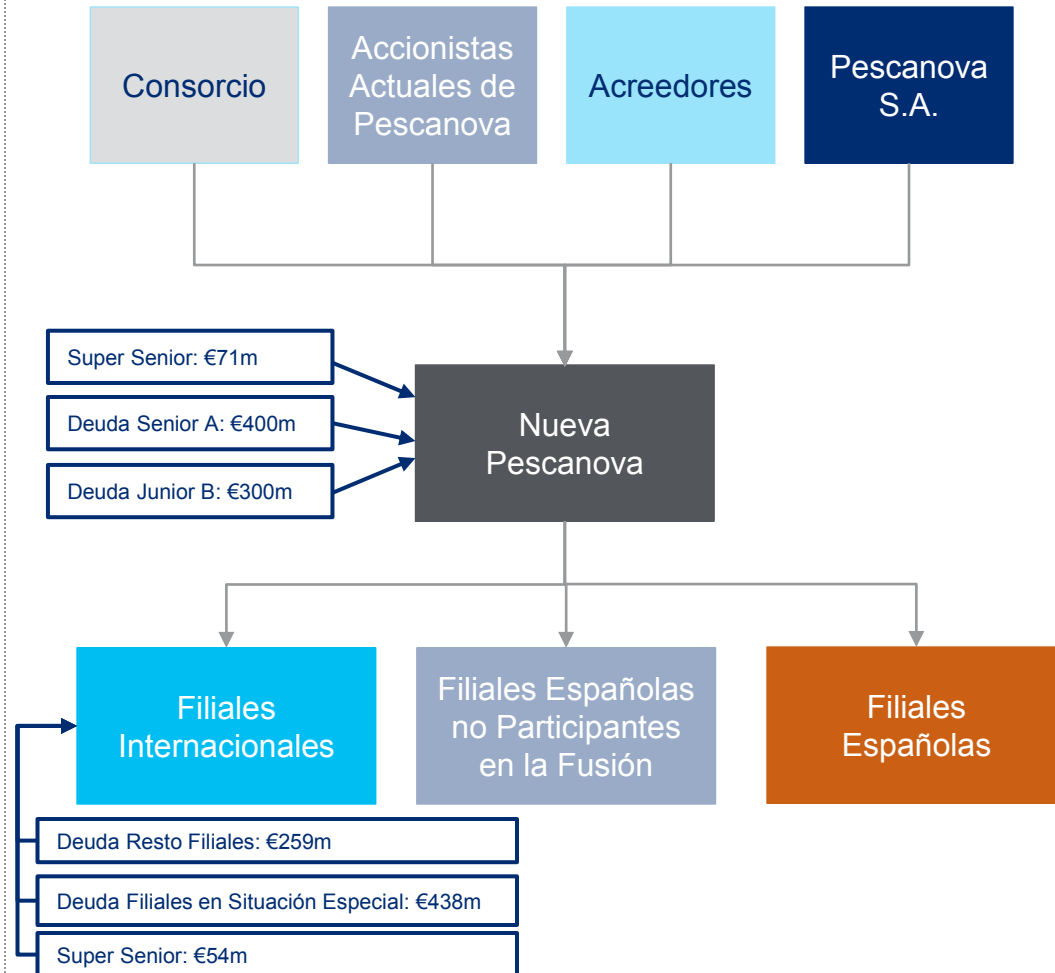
Consorcio

Accionistas Actuales de Pescanova

Acreedores

Pescanova S.A.

Super Senior: €71m

Deuda Senior A: €400m

Deuda Junior B: €300m

Nueva Pescanova

Filiales Internacionales

Filiales Españolas no Participantes en la Fusión

Filiales Españolas

Deuda Resto Filiales: €259m

Deuda Filiales en Situación Especial: €438m

Super Senior: €54m